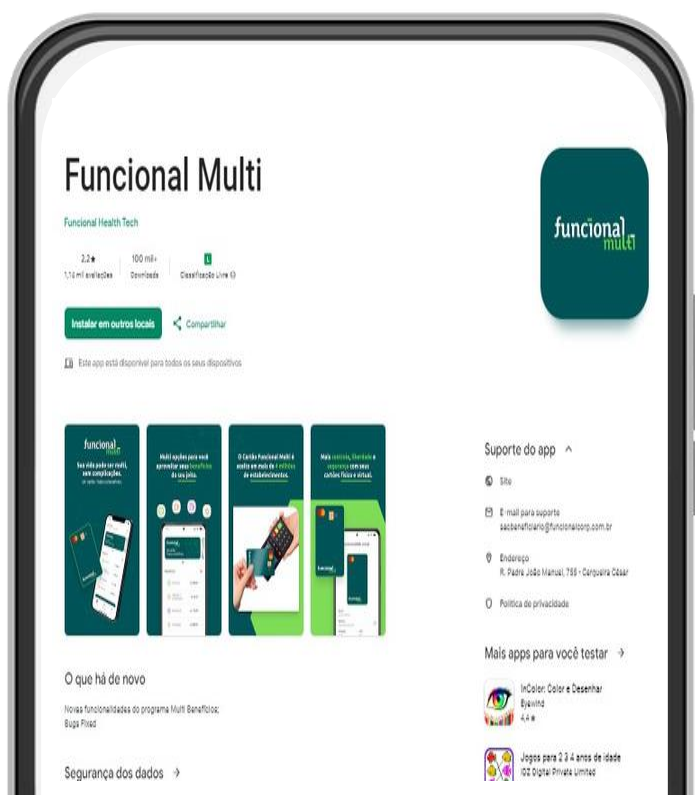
Funcional Multi

Funcional Health Tech

2,2★
1,1 mil avaliações

100 mil+
Downloads

L
Classificação Livre ⓘ

Instalar em outros locais

Compartilhar

Este app está disponível para todos os seus dispositivos

funcional multi

Sua vida pode ser multi, sem complicações.

Multi opções para você aproveitar seus benefícios do seu jeito.

O Cartão Funcional Multi é aceito em mais de 4 milhões de estabelecimentos.

Mais controle, liberdade e segurança com seus cartões físico e virtual.

O que há de novo

Novas funcionalidades do programa Multi Benefícios;
Bugs Fixed

Segurança dos dados →

Suporte do app ^

Site

E-mail para suporte
sacbeneficiario@funcionalcorp.com.br

Endereço
R. Padre João Manuel, 755 - Cerqueira César

Política de privacidade

Mais apps para você testar →

InColor: Color e Desenhar
Bykwind
4,4★

Jogos para 2 3 4 anos de idade
IDZ Digital Private Limited